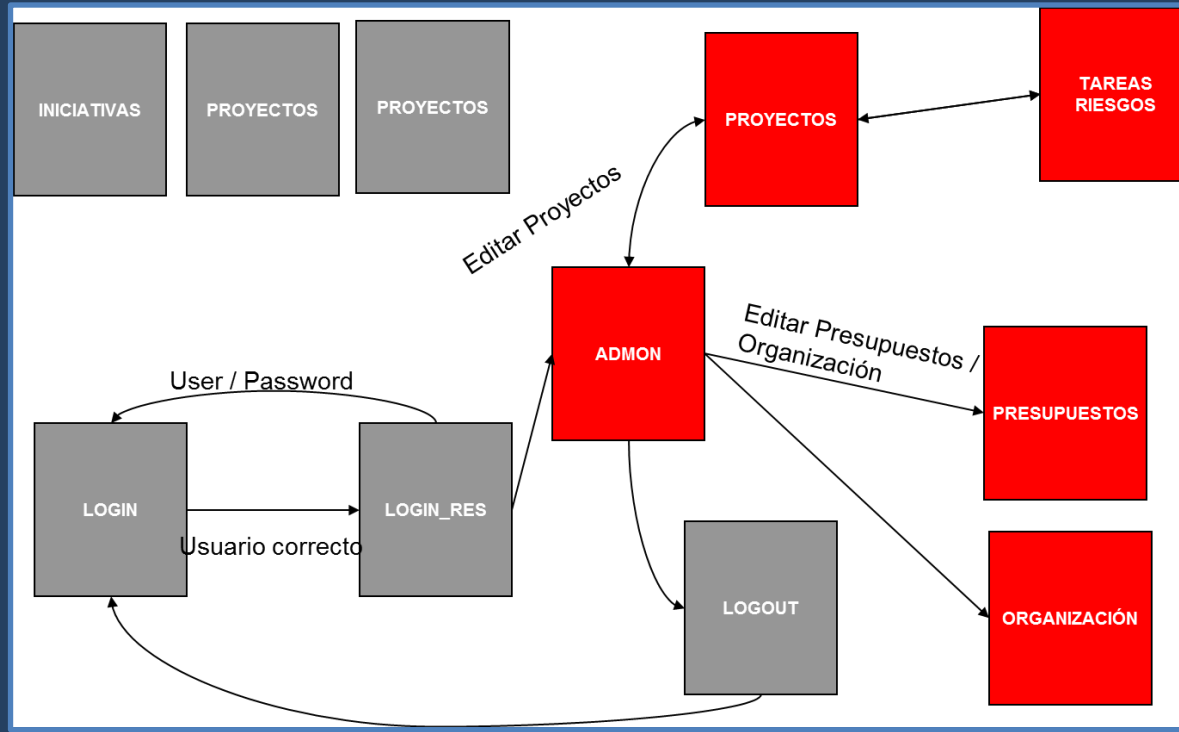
INICIATIVAS

PROYECTOS

PROYECTOS

PROYECTOS

TAREAS RIESGOS

Editar Proyectos

ADMON

Editar Presupuestos / Organización

PRESUPUESTOS

User / Password

LOGIN

LOGIN_RES

Usuario correcto

LOGOUT

ORGANIZACIÓN